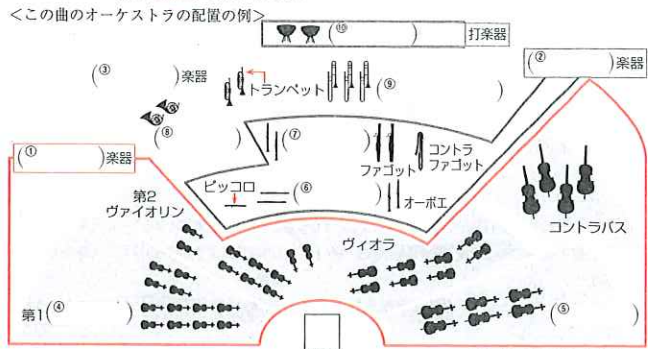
<この曲のオーケストラの配置の例>

(⑩ ) 打楽器

(② )楽器

(③ )楽器

トランペット (⑨

⑧

(⑦

コントラファゴット

ファゴット

(① )楽器

ピッコロ (⑥

オーボエ

第2ヴァイオリン

ヴィオラ

コントラバス

第1(④ )

(⑤ )